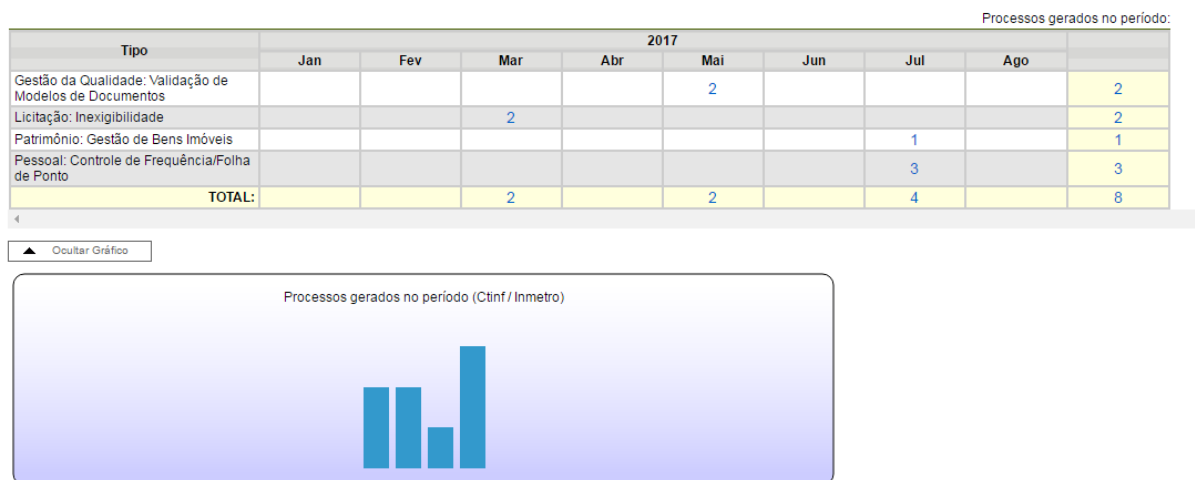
Processos gerados no período:

| Tipo | 2017 | | | | | | | | |
|---|---|---|---|---|---|---|---|---|---|
| | Jan | Fev | Mar | Abr | Mai | Jun | Jul | Ago | |
| Gestão da Qualidade: Validação de Modelos de Documentos | | | | | 2 | | | | 2 |
| Licitação: Inexigibilidade | | | 2 | | | | | | 2 |
| Patrimônio: Gestão de Bens Imóveis | | | | | | | 1 | | 1 |
| Pessoal: Controle de Frequência/Folha de Ponto | | | | | | | 3 | | 3 |
| TOTAL: | | | 2 | | 2 | | 4 | | 8 |

Ocultar Gráfico

Processos gerados no período (Ctinf / Inmetro)